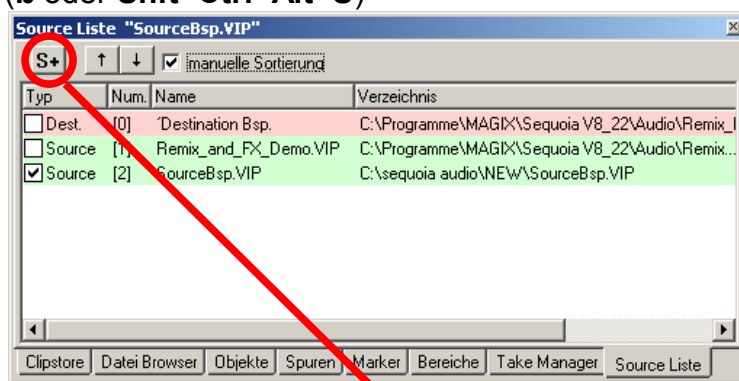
(b oder Shift+Ctrl+Alt+S)

Source Liste "SourceBsp.VIP"

S+ ↑ ↓ manuelle Sortierung

| Typ | Num. | Name | Verzeichnis |
|---|---|---|---|
| Dest. | [0] | 'Destination Bsp. | C:\Programme\MAGIX\Sequoia V8_22\Audio\Remix_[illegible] |
| Source | [1] | Remix_and_FX_Demo.VIP | C:\Programme\MAGIX\Sequoia V8_22\Audio\Remix... |
| Source | [2] | SourceBsp.VIP | C:\sequoia audio\NEW\SourceBsp.VIP |

Clipstore | Datei Browser | Objekte | Spuren | Marker | Bereiche | Take Manager | Source Liste